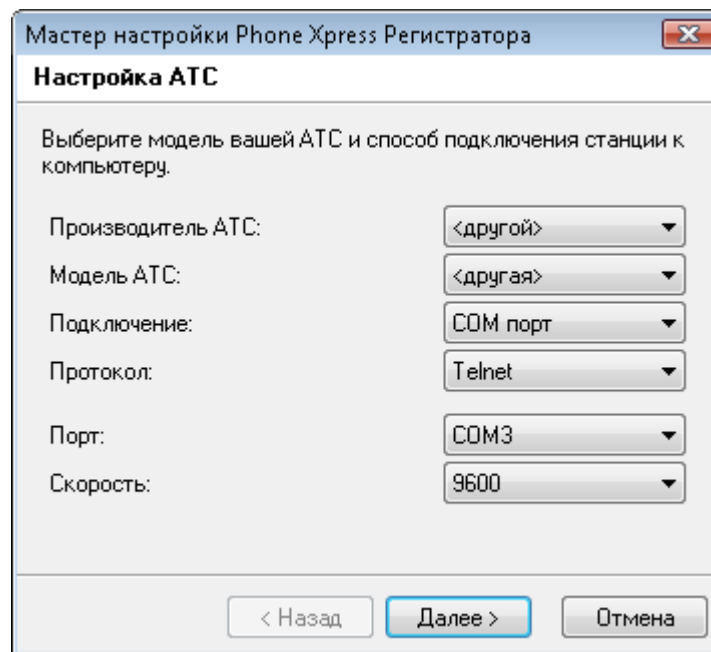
Мастер настройки Phone Xpress Регистратора

Настройка АТС

Выберите модель вашей АТС и способ подключения станции к компьютеру.

Производитель АТС: <другой>

Модель АТС: <другая>

Подключение: COM порт

Протокол: Telnet

Порт: COM3

Скорость: 9600

< Назад | Далее > | Отмена